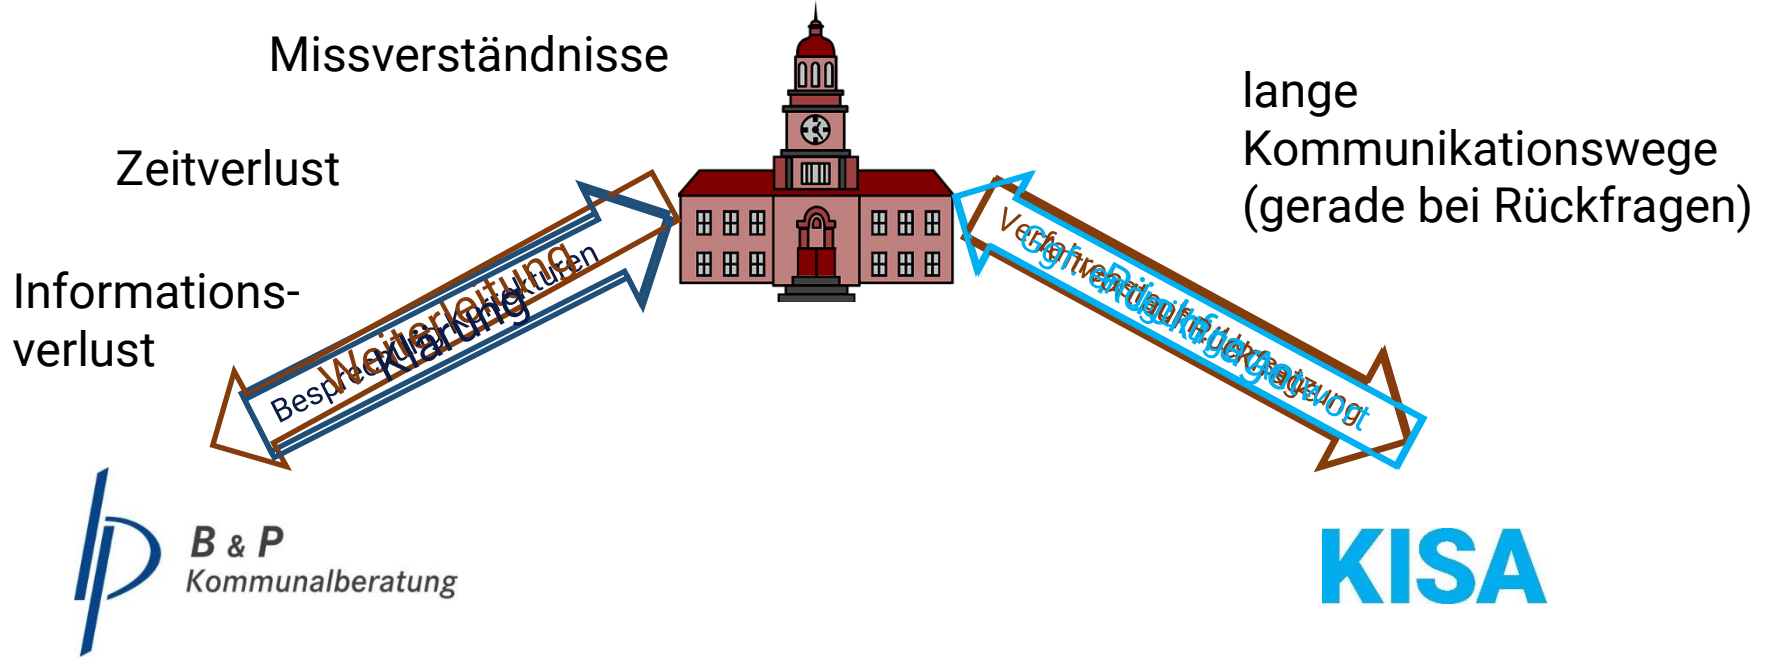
Missverständnisse

Zeitverlust

Informationsverlust

lange Kommunikationswege (gerade bei Rückfragen)

Weiterleitung

Klärung

Besprechung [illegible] Strukturen

Verfahren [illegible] Umsetzung

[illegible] Rückfragen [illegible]

B & P
Kommunalberatung

KISA